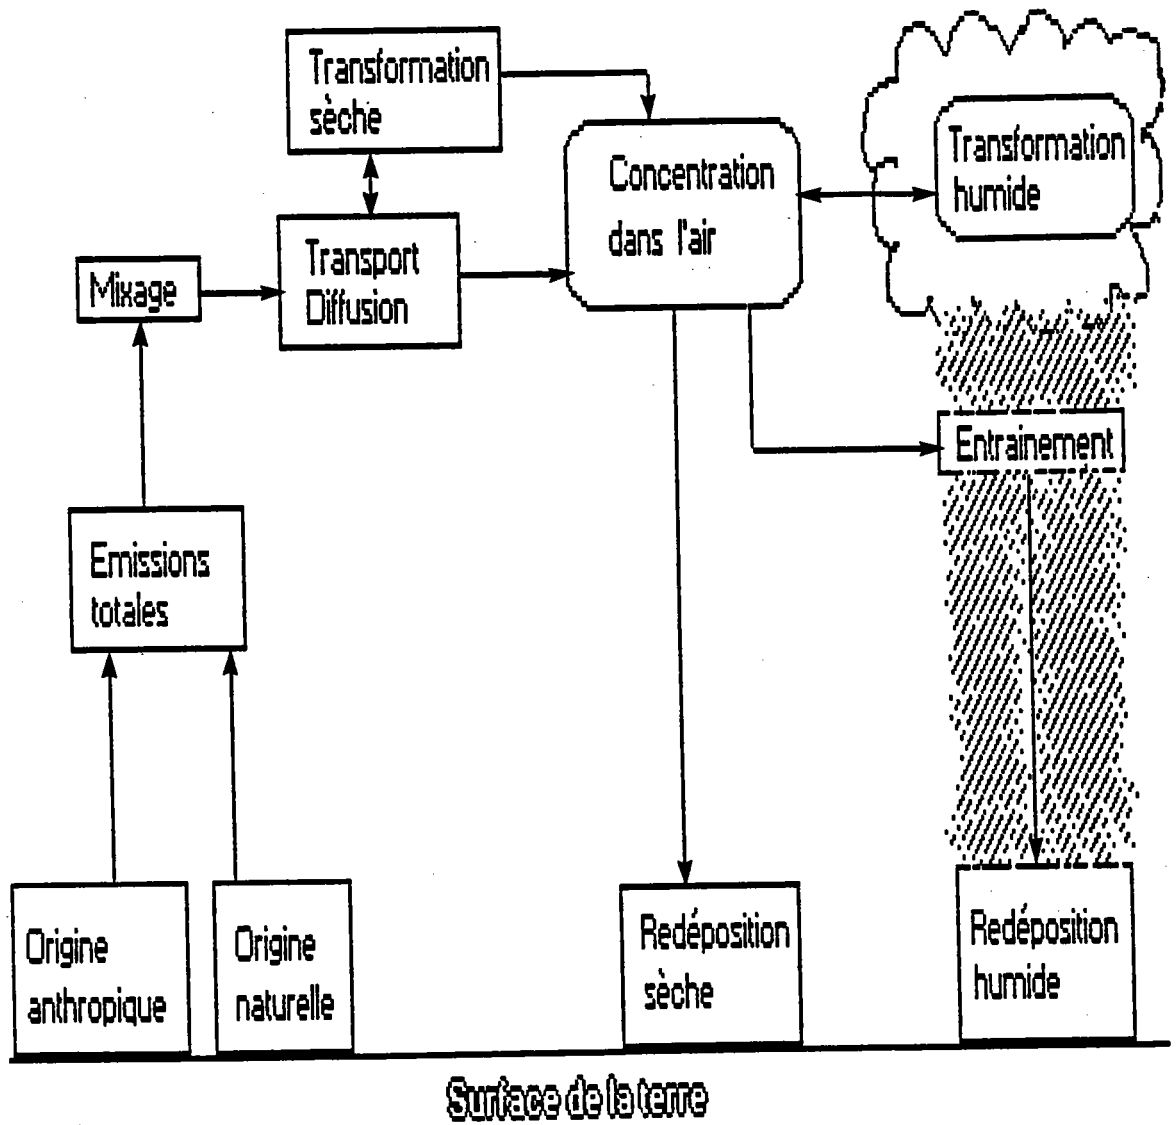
Transformation sèche

Concentration dans l'air

Transformation humide

Mixage

Transport Diffusion

Entrainement

Emissions totales

Origine anthropique

Origine naturelle

Redéposition sèche

Redéposition humide

Surface de la terre